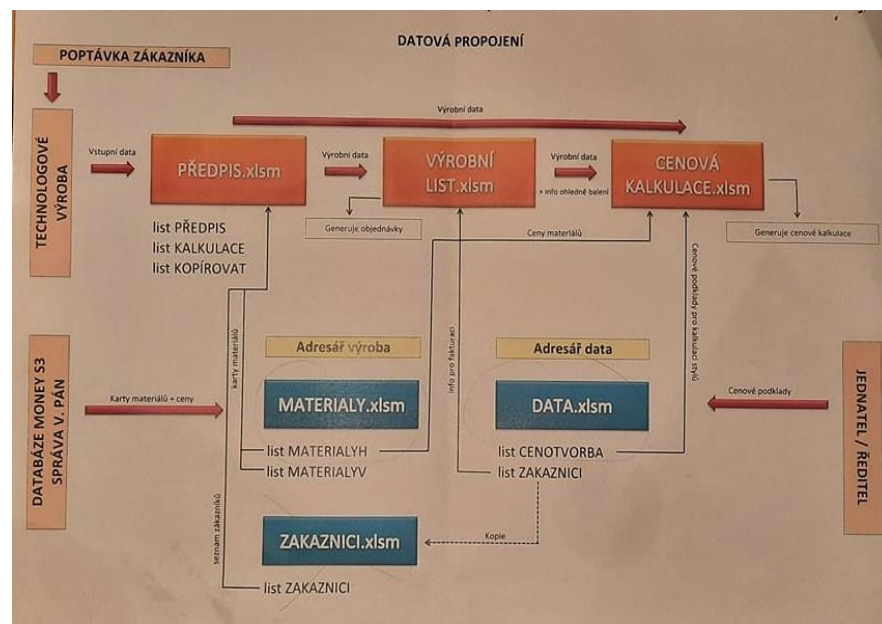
DATOVÁ PROPOJENÍ

POPTÁVKA ZÁKAZNÍKA

TECHNOLOGOVÉ VÝROBA

Výrobní data

Vstupní data

PŘEDPIS.xlsm

Výrobní data

VÝROBNÍ LIST.xlsm

Výrobní data

+ info ohledně balení

CENOVÁ KALKULACE.xlsm

Generuje objednávky

Generuje cenové kalkulace

list PŘEDPIS
list KALKULACE
list KOPÍROVAT

Ceny materiálů

karty materiálů

info pro fakturaci

Cenové podklady pro kalkulace stylů

Adresář výroba

Adresář data

DATABÁZE MONEY S3 SPRÁVA V. PÁN

Karty materiálů + ceny

MATERIALY.xlsm

DATA.xlsm

Cenové podklady

JEDNATEL / ŘEDITEL

list MATERIALYH
list MATERIALYV

list CENOTVORBA
list ZAKAZNICI

seznam zákazníků

Kopie

ZAKAZNICI.xlsm

list ZAKAZNICI